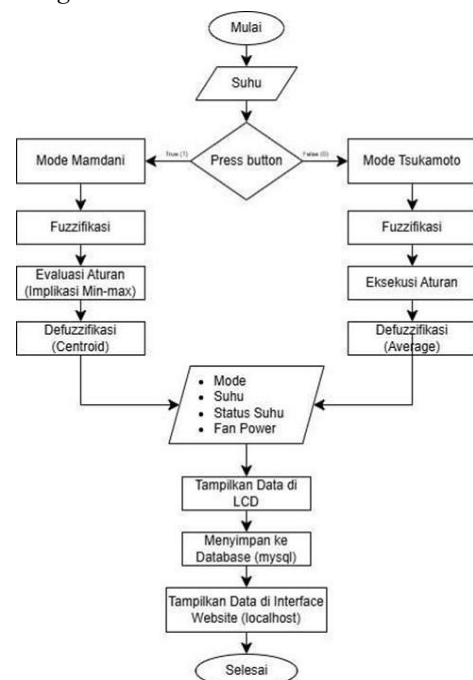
Mulai

Suhu

Press button

True (1)

False (0)

Mode Mamdani

Mode Tsukamoto

Fuzzifikasi

Fuzzifikasi

Evaluasi Aturan (Implikasi Min-max)

Eksekusi Aturan

Defuzzifikasi (Centroid)

Defuzzifikasi (Average)

- Mode
- Suhu
- Status Suhu
- Fan Power

Tampilkan Data di LCD

Menyimpan ke Database (mysql)

Tampilkan Data di Interface Website (localhost)

Selesai